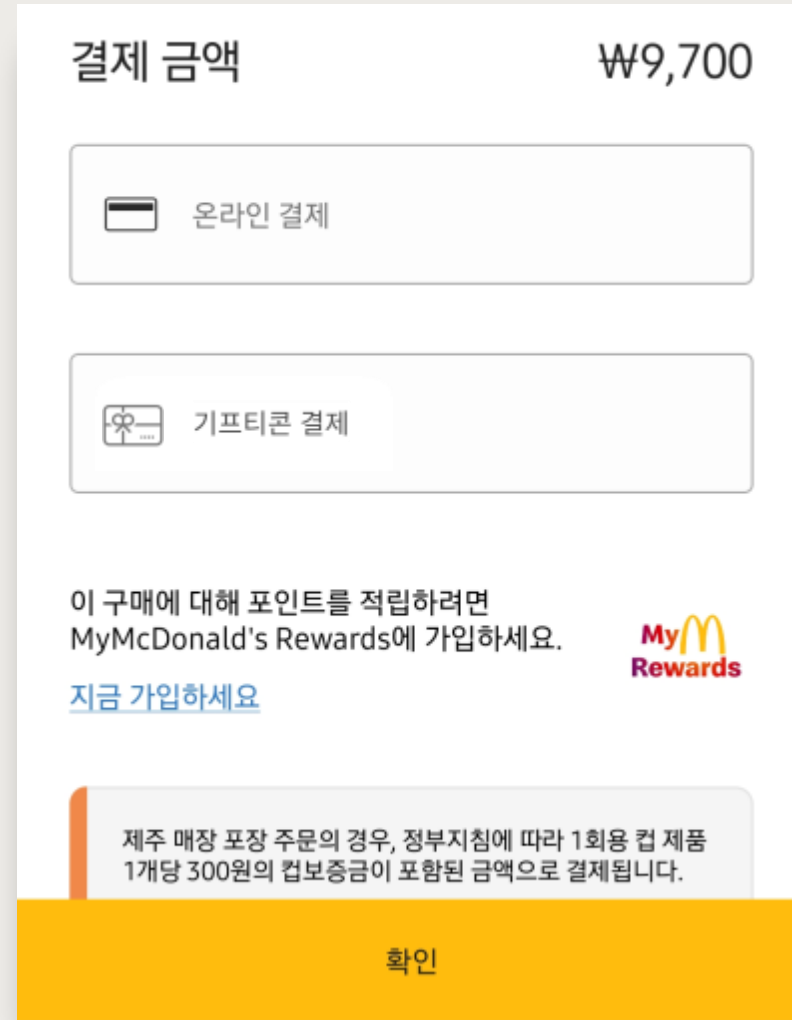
결제 금액 ₩9,700

온라인 결제

기프티콘 결제

이 구매에 대해 포인트를 적립하려면 MyMcDonald's Rewards에 가입하세요.

My Rewards

지금 가입하세요

제주 매장 포장 주문의 경우, 정부지침에 따라 1회용 컵 제품 1개당 300원의 컵보증금이 포함된 금액으로 결제됩니다.

확인